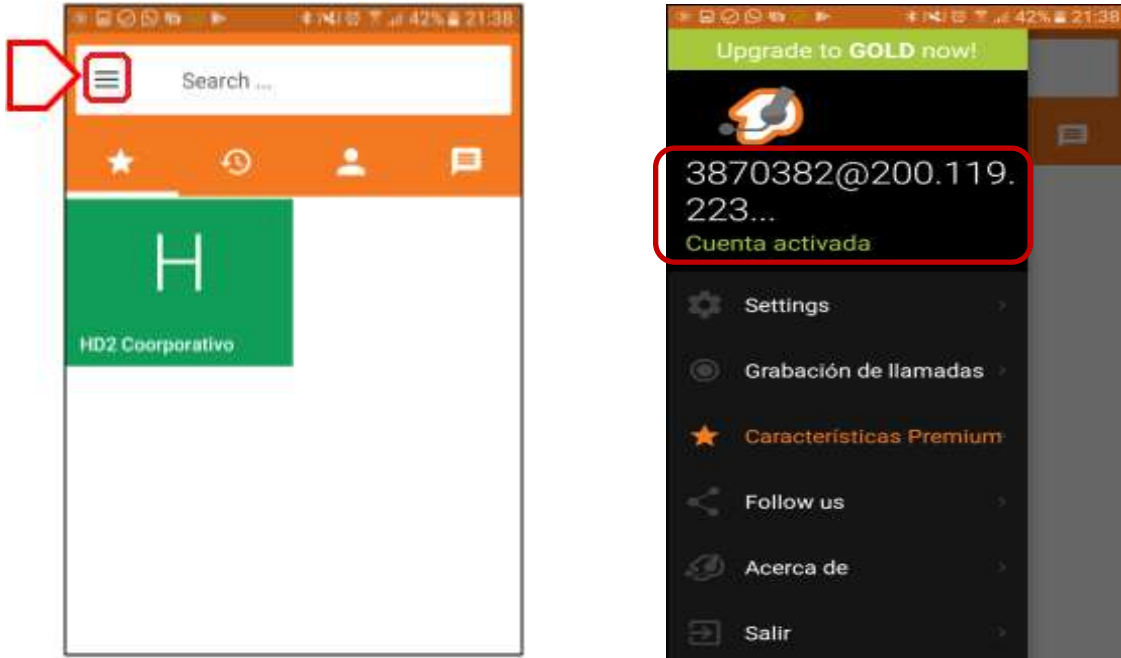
42% 21:38

Search ...

H

HD2 Coorporativo

42% 21:38

Upgrade to GOLD now!

3870382@200.119.223...

Cuenta activada

Settings

Grabación de llamadas

Características Premium

Follow us

Acerca de

Salir